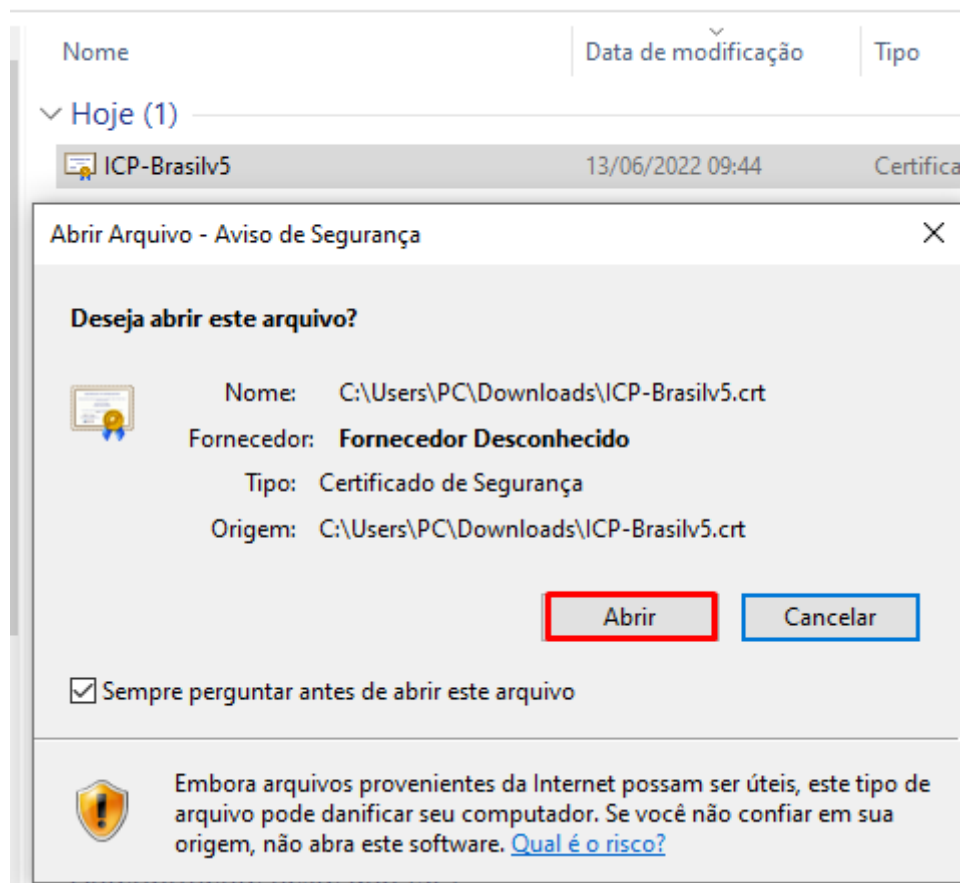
| Nome | Data de modificação | Tipo |
|---|---|---|
| Hoje (1) | | |
| ICP-Brasilv5 | 13/06/2022 09:44 | Certifica |

Abrir Arquivo - Aviso de Segurança

Deseja abrir este arquivo?

Nome: C:\Users\PC\Downloads\ICP-Brasilv5.crt

Fornecedor: Fornecedor Desconhecido

Tipo: Certificado de Segurança

Origem: C:\Users\PC\Downloads\ICP-Brasilv5.crt

Abrir Cancelar

Sempre perguntar antes de abrir este arquivo

Embora arquivos provenientes da Internet possam ser úteis, este tipo de arquivo pode danificar seu computador. Se você não confiar em sua origem, não abra este software. Qual é o risco?